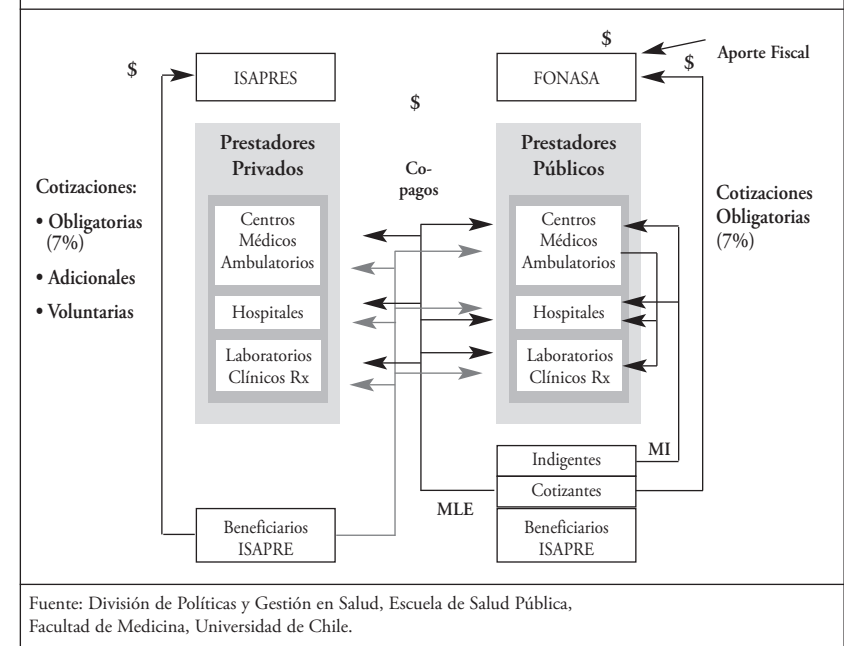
$

ISAPRES

$

$

Aporte Fiscal

FONASA

$

Prestadores Privados

Co-pagos

Prestadores Públicos

Cotizaciones:

• Obligatorias (7%)

• Adicionales

• Voluntarias

Centros Médicos Ambulatorios

Hospitales

Laboratorios Clínicos Rx

Centros Médicos Ambulatorios

Hospitales

Laboratorios Clínicos Rx

Cotizaciones Obligatorias (7%)

MI

Indigentes

Cotizantes

MLE

Beneficiarios ISAPRE

Beneficiarios ISAPRE

Fuente: División de Políticas y Gestión en Salud, Escuela de Salud Pública, Facultad de Medicina, Universidad de Chile.